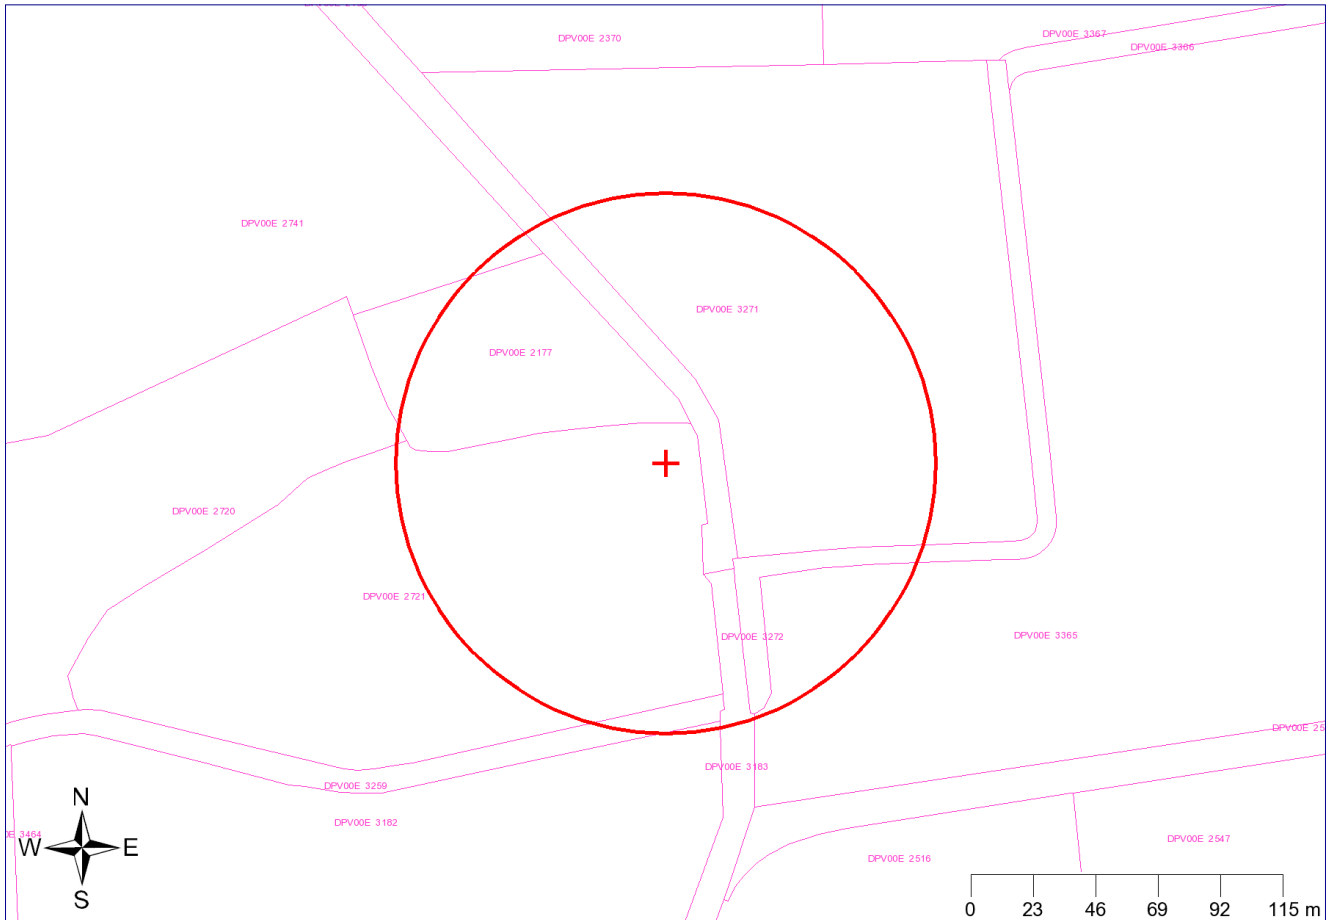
DPV00E 2370
DPV00E 3367
DPV00E 3366
DPV00E 2741
DPV00E 3271
DPV00E 2177
DPV00E 2720
DPV00E 2721
DPV00E 3272
DPV00E 3365
DPV00E 25
DPV00E 3183
DPV00E 3259
DPV00E 3182
E 3464
DPV00E 2547
DPV00E 2516
N
W
E
S
0 23 46 69 92 115 m